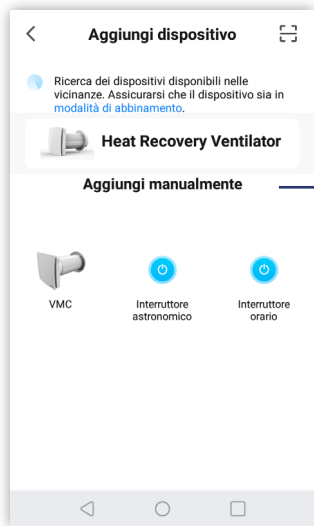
Aggiungi dispositivo

Ricerca dei dispositivi disponibili nelle vicinanze. Assicurarsi che il dispositivo sia in modalità di abbinamento.

Heat Recovery Ventilator

Aggiungi manualmente

VMC

Interruttore astronomico

Interruttore orario